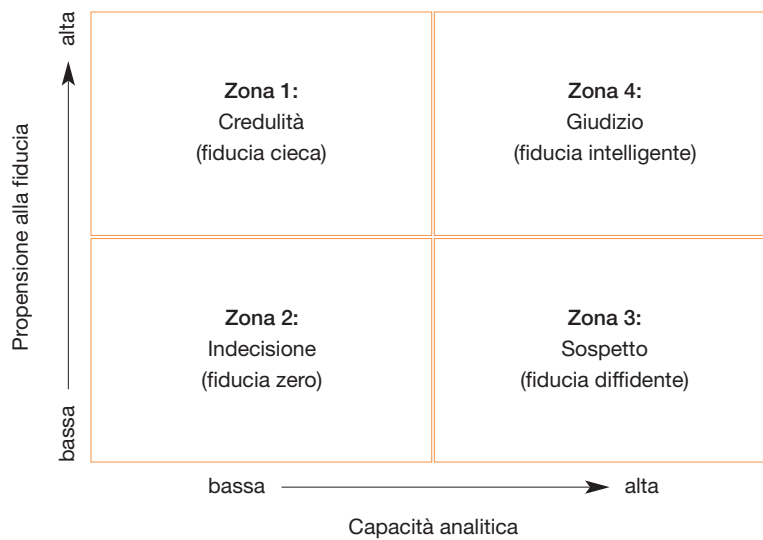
alta

Propensione alla fiducia

bassa

Zona 1:
Credulità
(fiducia cieca)

Zona 4:
Giudizio
(fiducia intelligente)

Zona 2:
Indecisione
(fiducia zero)

Zona 3:
Sospetto
(fiducia diffidente)

bassa

alta

Capacità analitica